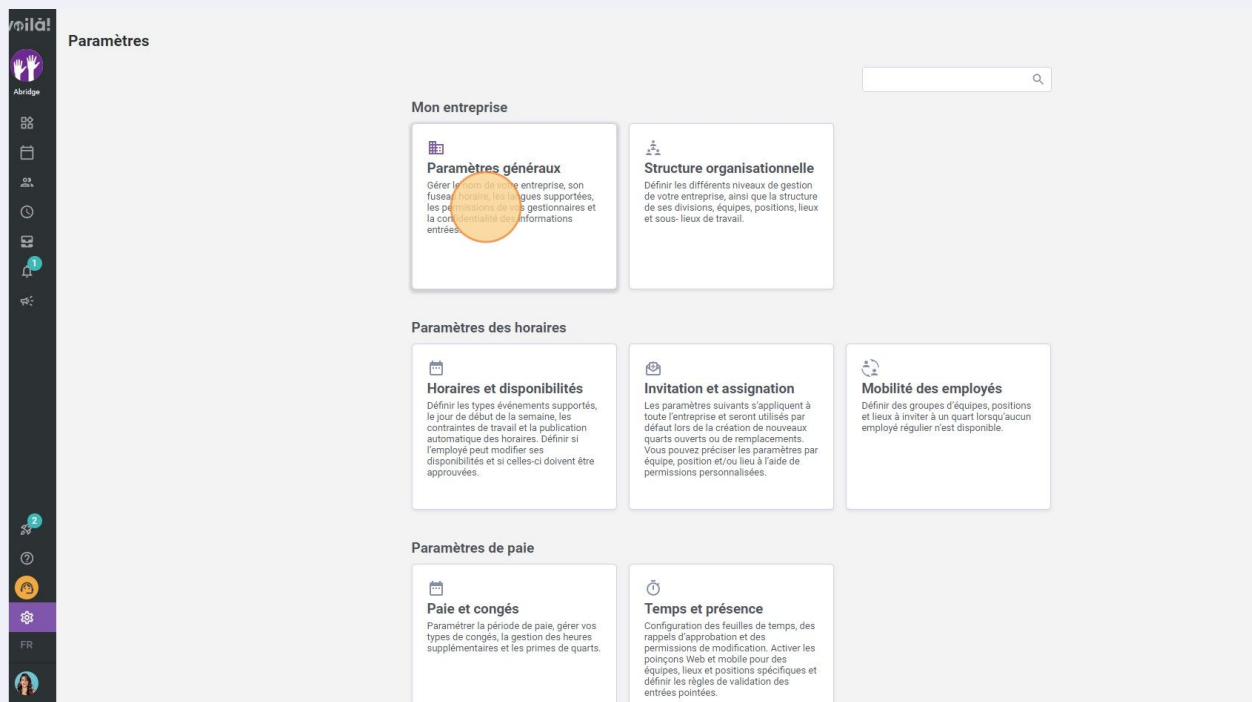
voilà!

Abridge

1

2

FR

Paramètres

Mon entreprise

Paramètres généraux
Gérer le nom de votre entreprise, son fuseau horaire, les langues supportées, les permissions de vos gestionnaires et la confidentialité des informations entrées.

Structure organisationnelle
Définir les différents niveaux de gestion de votre entreprise, ainsi que la structure de ses divisions, équipes, positions, lieux et sous- lieux de travail.

Paramètres des horaires

Horaires et disponibilités
Définir les types événements supportés, le jour de début de la semaine, les contraintes de travail et la publication automatique des horaires. Définir si l'employé peut modifier ses disponibilités et si celles-ci doivent être approuvées.

Invitation et assignation
Les paramètres suivants s'appliquent à toute l'entreprise et seront utilisés par défaut lors de la création de nouveaux quarts ouverts ou de remplacements. Vous pouvez préciser les paramètres par équipe, position et/ou lieu à l'aide de permissions personnalisées.

Mobilité des employés
Définir des groupes d'équipes, positions et lieux à inviter à un quart lorsqu'aucun employé régulier n'est disponible.

Paramètres de paie

Paie et congés
Paramétrer la période de paie, gérer vos types de congés, la gestion des heures supplémentaires et les primes de quarts.

Temps et présence
Configuration des feuilles de temps, des rappels d'approbation et des permissions de modification. Activer les poinçons Web et mobile pour des équipes, lieux et positions spécifiques et définir les règles de validation des entrées pointées.